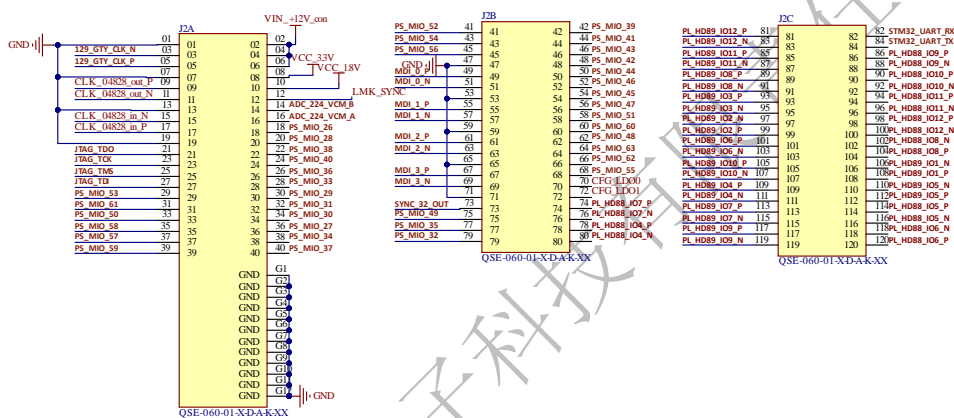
GND
J2A
VIN_+12V_con
01 02
03 04
05 06
07 08
09 10
11 12
13 14
15 16
17 18
19 20
21 22
23 24
25 26
27 28
29 30
31 32
33 34
35 36
37 38
39 40
129_GTY_CLK_N
129_GTY_CLK_P
CLK_04828_out_P
CLK_04828_out_N
CLK_04828_in_N
CLK_04828_in_P
JTAG_TDO
JTAG_TCK
JTAG_TMS
JTAG_TDI
PS_MIO_53
PS_MIO_61
PS_MIO_50
PS_MIO_58
PS_MIO_57
PS_MIO_59
VCC_33V
VCC_18V
LMK_SYNC
ADC_224_VCM_B
ADC_224_VCM_A
PS_MIO_26
PS_MIO_28
PS_MIO_38
PS_MIO_40
PS_MIO_36
PS_MIO_33
PS_MIO_31
PS_MIO_30
PS_MIO_27
PS_MIO_34
PS_MIO_37
GND G1
GND G2
GND G3
GND G4
GND G5
GND G6
GND G7
GND G8
GND G9
GND G10
GND G11
GND G12
GND
QSE-060-01-X-D-A-K-XX

J2B
PS_MIO_52 41
PS_MIO_54 43
PS_MIO_56 45
GND 47
MDI_0_P 49
MDI_0_N 51
53
MDI_1_P 55
MDI_1_N 57
59
MDI_2_P 61
MDI_2_N 63
65
MDI_3_P 67
MDI_3_N 69
71
SYNC_32_OUT 73
PS_MIO_49 75
PS_MIO_35 77
PS_MIO_32 79
41 42
43 44
45 46
47 48
49 50
51 52
53 54
55 56
57 58
59 60
61 62
63 64
65 66
67 68
69 70
71 72
73 74
75 76
77 78
79 80
42 PS_MIO_39
44 PS_MIO_41
46 PS_MIO_43
48 PS_MIO_42
50 PS_MIO_44
52 PS_MIO_46
54 PS_MIO_45
56 PS_MIO_47
58 PS_MIO_51
60 PS_MIO_60
62 PS_MIO_48
64 PS_MIO_63
66 PS_MIO_62
68 PS_MIO_55
70 CFG_LDO0
72 CFG_LDO1
74 PL_HD88_IO7_P
76 PL_HD88_IO7_N
78 PL_HD88_IO4_P
80 PL_HD88_IO4_N
QSE-060-01-X-D-A-K-XX

J2C
PL_HD89_IO12_P 81
PL_HD89_IO12_N 83
PL_HD89_IO11_P 85
PL_HD89_IO11_N 87
PL_HD89_IO8_P 89
PL_HD89_IO8_N 91
PL_HD89_IO3_P 93
PL_HD89_IO3_N 95
PL_HD89_IO2_N 97
PL_HD89_IO2_P 99
PL_HD89_IO6_P 101
PL_HD89_IO6_N 103
PL_HD89_IO10_P 105
PL_HD89_IO10_N 107
PL_HD89_IO4_P 109
PL_HD89_IO4_N 111
PL_HD89_IO7_P 113
PL_HD89_IO7_N 115
PL_HD89_IO9_P 117
PL_HD89_IO9_N 119
81 82
83 84
85 86
87 88
89 90
91 92
93 94
95 96
97 98
99 100
101 102
103 104
105 106
107 108
109 110
111 112
113 114
115 116
117 118
119 120
82 STM32_UART_RX
84 STM32_UART_TX
86 PL_HD88_IO9_P
88 PL_HD88_IO9_N
90 PL_HD88_IO10_P
92 PL_HD88_IO10_N
94 PL_HD88_IO11_P
96 PL_HD88_IO11_N
98 PL_HD88_IO12_P
100 PL_HD88_IO12_N
102 PL_HD88_IO8_N
104 PL_HD88_IO8_P
106 PL_HD88_IO1_N
108 PL_HD88_IO1_P
110 PL_HD88_IO5_N
112 PL_HD88_IO5_P
114 PL_HD88_IO2_P
116 PL_HD88_IO2_N
118 PL_HD88_IO6_N
120 PL_HD88_IO6_P
QSE-060-01-X-D-A-K-XX

子科技有限公司